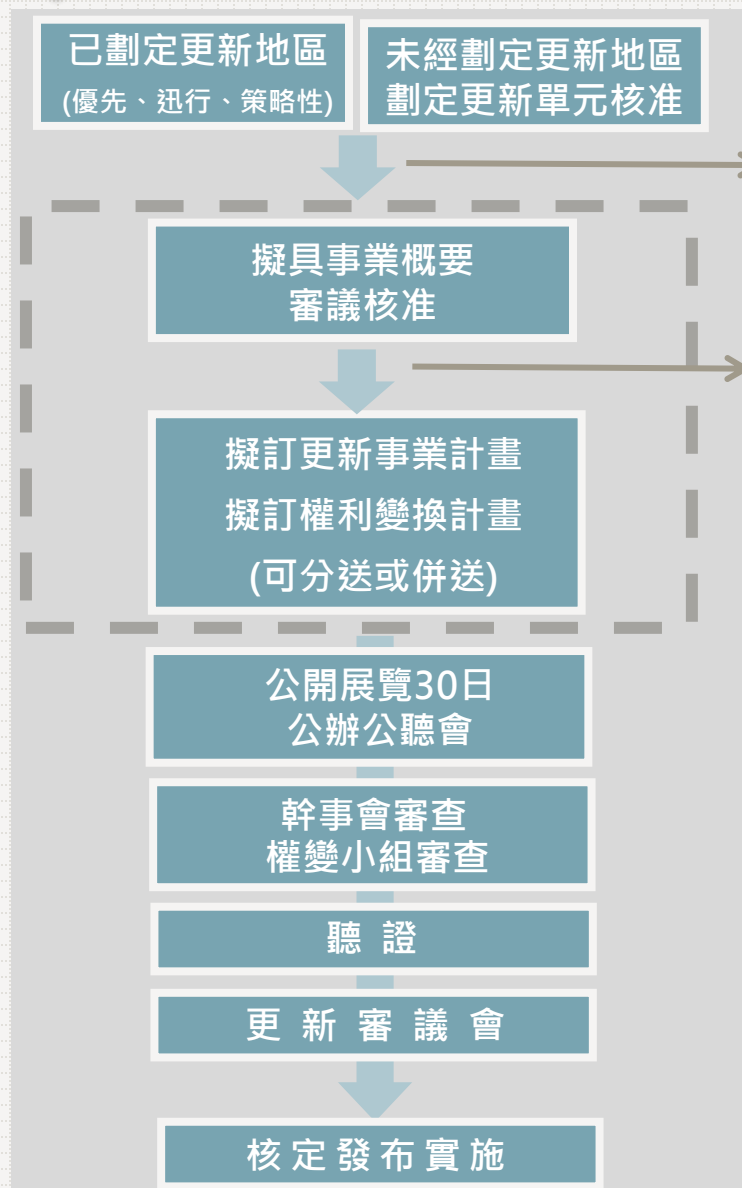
已劃定更新地區
(優先、迅行、策略性)

未經劃定更新地區
劃定更新單元核准

擬具事業概要
審議核准

擬訂更新事業計畫
擬訂權利變換計畫
(可分送或併送)

公開展覽30日
公辦公聽會

幹事會審查
權變小組審查

聽 證

更 新 審 議 會

核 定 發 布 實 施